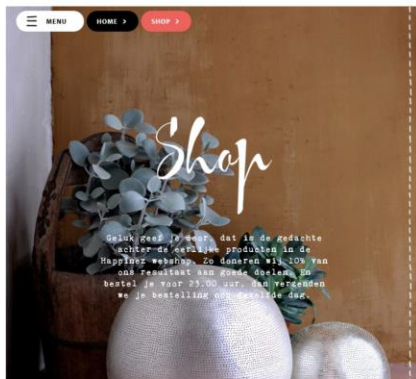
MENU
HOME >
SHOP >

Shop

Geluk geef je door, dat is de gedachte achter de eerlijke producten in de Happinez webshop. Zo doneren wij 10% van ons resultaat aan goede doelen. En bestel je voor 23.00 uur, dan versturen we je bestelling nog dezelfde dag.